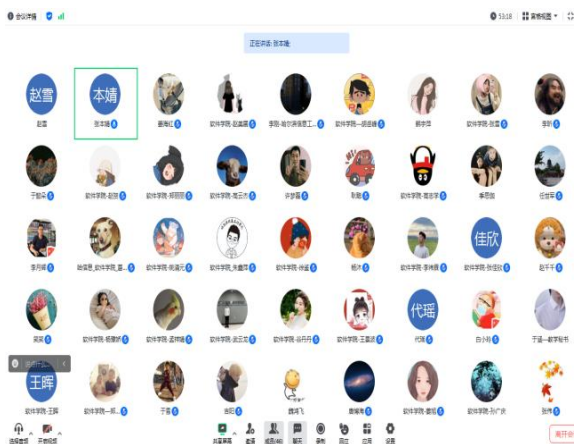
会议详情

53:18

宫格视图

正在讲话: 张本靖

赵雪

本婧

赵雪

张本靖

董海红

软件学院-赵嘉霖

李明-哈尔滨信息工...

软件学院-胡启峰

韩宇萌

软件学院-张雪

李昕

于婉朵

软件学院-赵阳

软件学院-郑丽丽

软件学院-赵云杰

伊梦嘉

耿颖

软件学院-范佳宇

李丽媛

任世军

李丹丹

哈信息_软件学院_...

软件学院-杨春元

软件学院-朱鑫萍

软件学院-侯鑫

杨洋

软件学院-李博鑫

佳欣

软件学院-张佳欣

赵子平

梁爽

软件学院-杨雅欣

软件学院-孟祥瑞

软件学院-武亚龙

软件学院-徐丹丹

软件学院-王嘉琪

代瑶

代瑶

白小钰

于通—教学秘书

王晖

软件学院-王晖

软件学院-郭...

于蓉

刘阳

魏海飞

康耀海

软件学院-姜丽

软件学院-孙广庆

张伟

解除静音

开启视频

共享屏幕

邀请

成员(45)

聊天

录制

设置

应用

离开会